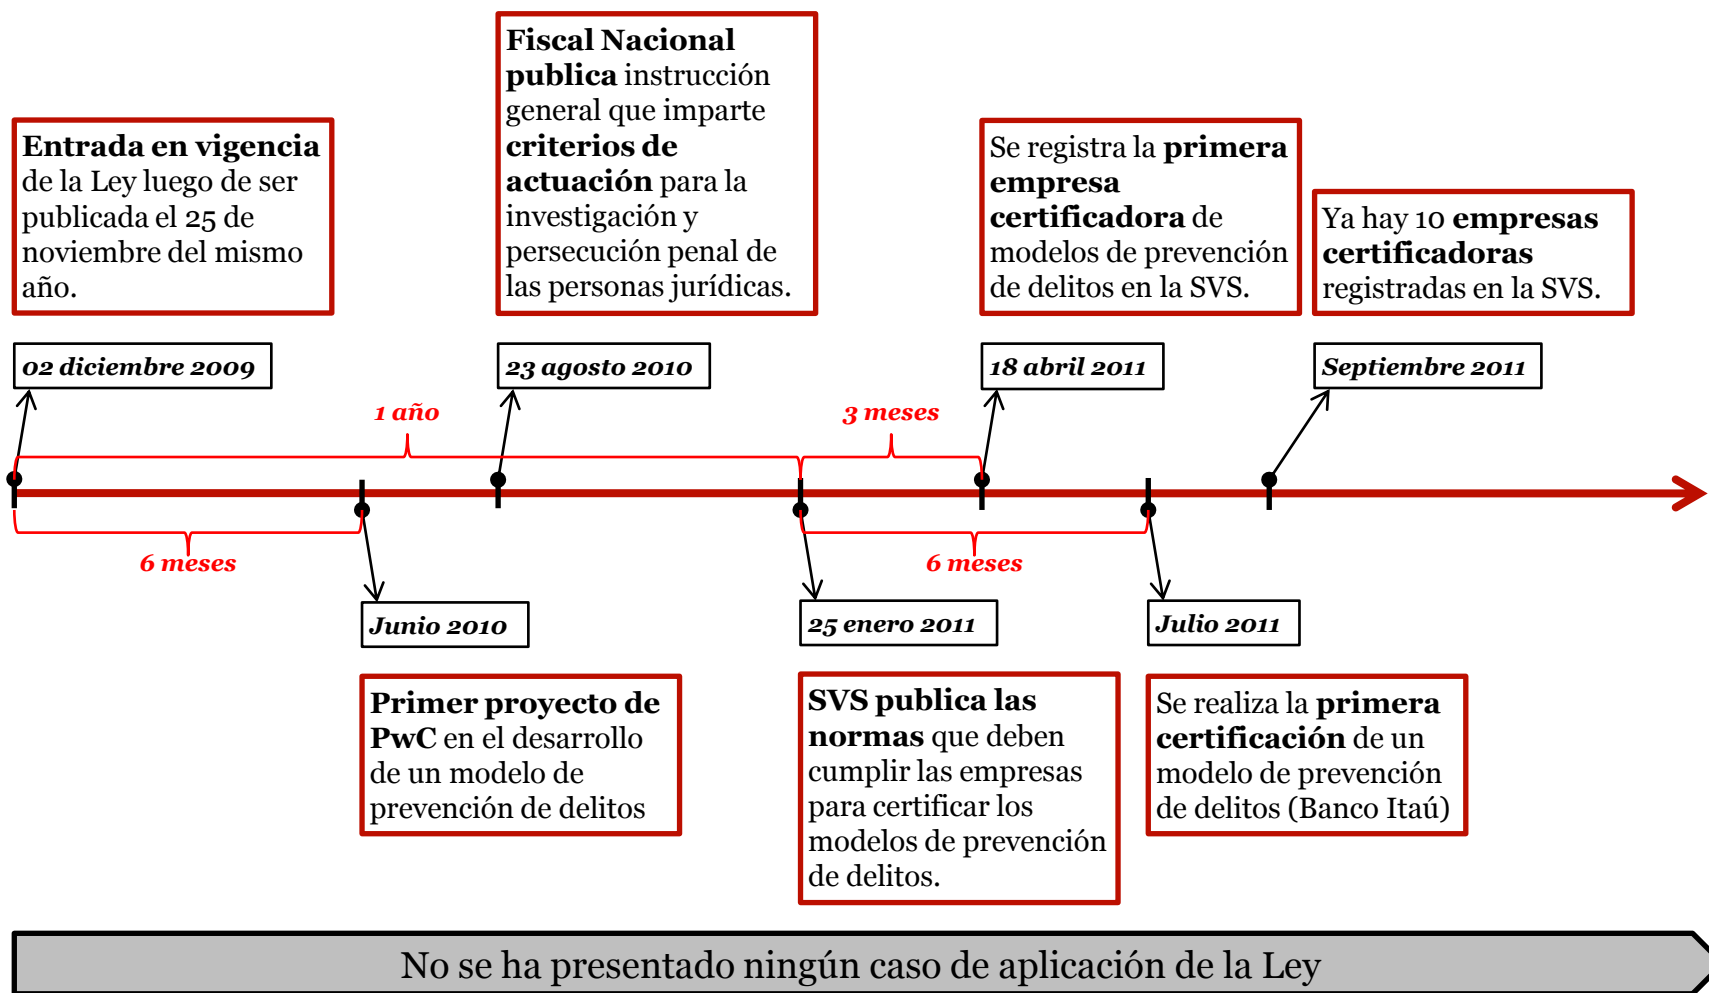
**Entrada en vigencia** de la Ley luego de ser publicada el 25 de noviembre del mismo año.

**Fiscal Nacional publica** instrucción general que imparte **criterios de actuación** para la investigación y persecución penal de las personas jurídicas.

Se registra la **primera empresa certificadora** de modelos de prevención de delitos en la SVS.

Ya hay 10 **empresas certificadoras** registradas en la SVS.

*02 diciembre 2009*

*23 agosto 2010*

*18 abril 2011*

*Septiembre 2011*

*1 año*

*3 meses*

*6 meses*

*6 meses*

*Junio 2010*

*25 enero 2011*

*Julio 2011*

**Primer proyecto de PwC** en el desarrollo de un modelo de prevención de delitos

**SVS publica las normas** que deben cumplir las empresas para certificar los modelos de prevención de delitos.

Se realiza la **primera certificación** de un modelo de prevención de delitos (Banco Itaú)

No se ha presentado ningún caso de aplicación de la Ley